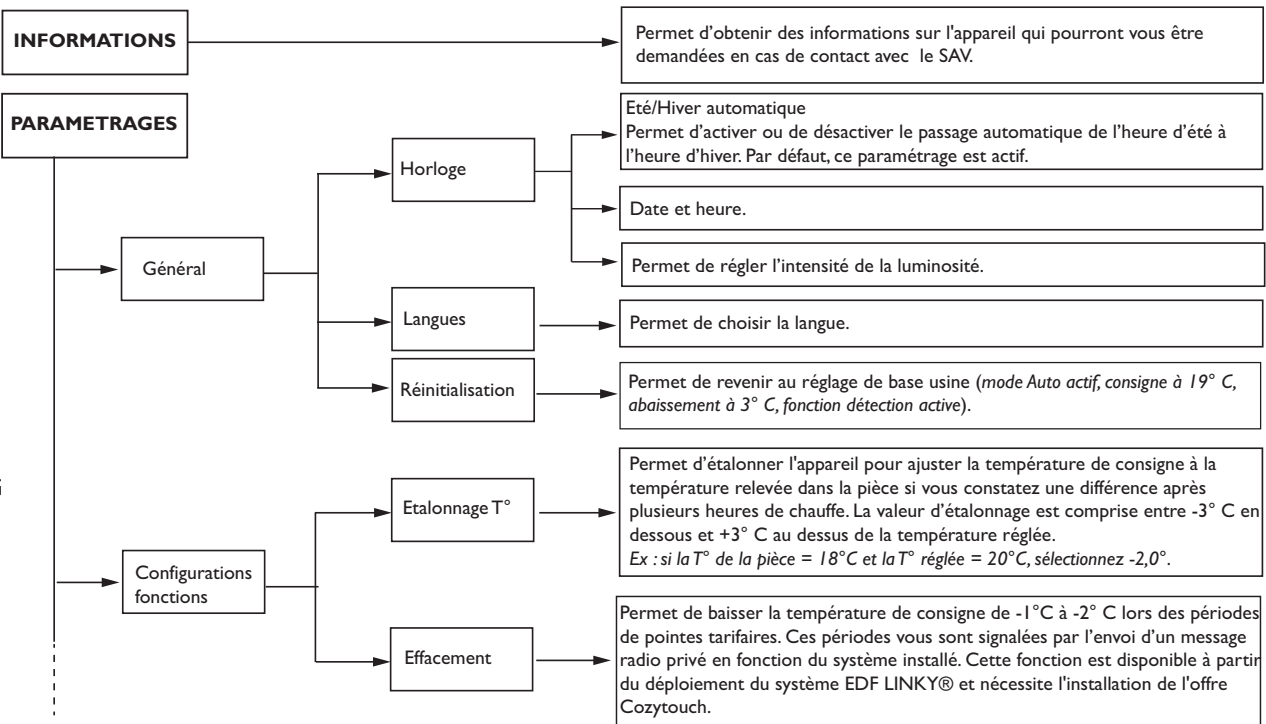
INFORMATIONS

Permet d'obtenir des informations sur l'appareil qui pourront vous être demandées en cas de contact avec le SAV.

PARAMETRAGES

Général

Horloge

Eté/Hiver automatique
Permet d'activer ou de désactiver le passage automatique de l'heure d'été à l'heure d'hiver. Par défaut, ce paramétrage est actif.

Date et heure.

Permet de régler l'intensité de la luminosité.

Langues

Permet de choisir la langue.

Réinitialisation

Permet de revenir au réglage de base usine (*mode Auto actif, consigne à 19° C, abaissement à 3° C, fonction détection active*).

Configurations fonctions

Etalonnage T°

Permet d'étalonner l'appareil pour ajuster la température de consigne à la température relevée dans la pièce si vous constatez une différence après plusieurs heures de chauffe. La valeur d'étalonnage est comprise entre -3° C en dessous et +3° C au dessus de la température réglée.
*Ex : si la T° de la pièce = 18°C et la T° réglée = 20°C, sélectionnez -2,0°.*

Effacement

Permet de baisser la température de consigne de -1°C à -2° C lors des périodes de pointes tarifaires. Ces périodes vous sont signalées par l'envoi d'un message radio privé en fonction du système installé. Cette fonction est disponible à partir du déploiement du système EDF LINKY® et nécessite l'installation de l'offre Cozytouch.